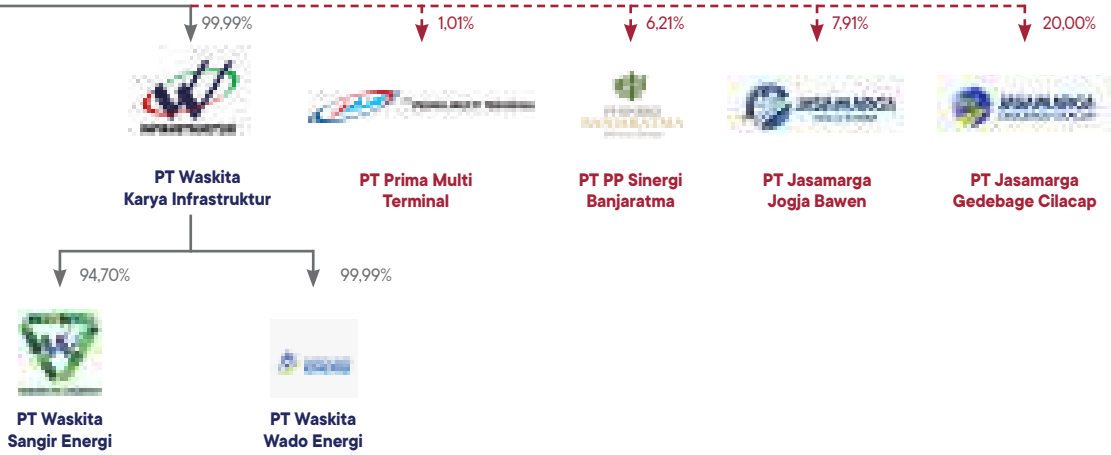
99,99%

1,01%

6,21%

7,91%

20,00%

PT Waskita Karya Infrastruktur

PT Prima Multi Terminal

PT PP Sinergi Banjaratma

PT Jasamarga Jogja Bawen

PT Jasamarga Gedebage Cilacap

94,70%

99,99%

PT Waskita Sangir Energi

PT Waskita Wado Energi